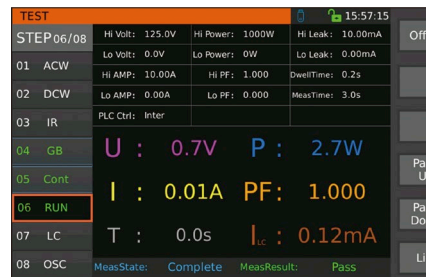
TEST
15:57:15
STEP06/08
01 ACW
02 DCW
03 IR
04 GB
05 Cont
06 RUN
07 LC
08 OSC

| Hi Volt: 125.0V | Hi Power: 1000W | Hi Leak: 10.00mA |
|---|---|---|
| Lo Volt: 0.0V | Lo Power: 0W | Lo Leak: 0.00mA |
| Hi AMP: 10.00A | Hi PF: 1.000 | DwellTime: 0.2s |
| Lo AMP: 0.00A | Lo PF: 0.000 | MeasTime: 3.0s |
| PLC Ctrl: Inter | | |

U : 0.7V P : 2.7W
I : 0.01A PF: 1.000
T : 0.0s $I_{LC}$ : 0.12mA

MeasState: Complete MeasResult: Pass

Off
Pa U
Pa Do
Li